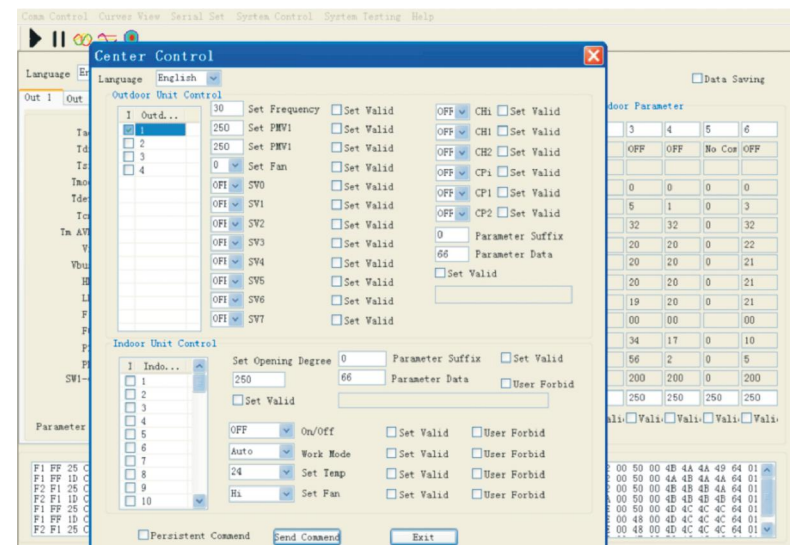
Comm Control Curves View Serial Set System Control System Testing Help

Center Control

Language English

Outdoor Unit Control

I Outd...
1
2
3
4

30 Set Frequency
Set Valid
250 Set PMV1
Set Valid
250 Set PMV1
Set Valid
0 Set Fan
Set Valid
OFF SV0
Set Valid
OFF SV1
Set Valid
OFF SV2
Set Valid
OFF SV3
Set Valid
OFF SV4
Set Valid
OFF SV5
Set Valid
OFF SV6
Set Valid
OFF SV7
Set Valid

OFF CHi Set Valid
OFF CH1 Set Valid
OFF CH2 Set Valid
OFF CPi Set Valid
OFF CP1 Set Valid
OFF CP2 Set Valid
0 Parameter Suffix
66 Parameter Data
Set Valid

Indoor Unit Control

I Indo...
1
2
3
4
5
6
7
8
9
10

Set Opening Degree 0
Parameter Suffix
Set Valid
250
66 Parameter Data
User Forbid
Set Valid

OFF On/Off Set Valid User Forbid
Auto Work Mode Set Valid User Forbid
24 Set Temp Set Valid User Forbid
Hi Set Fan Set Valid User Forbid

Persistent Commend
Send Commend
Exit

Language En
Out 1 Out
Ta
Td
Ts
Tmo
Tde
Tc
Tm AV
V
Vbu
H
L
F
F
P
P
SW1-
Parameter

Data Saving
door Parameter

| 3 | 4 | 5 | 6 |
|---|---|---|---|
| OFF | OFF | No Com | OFF |
| | | | |
| 0 | 0 | 0 | 0 |
| 5 | 1 | 0 | 3 |
| 32 | 32 | 0 | 32 |
| 20 | 20 | 0 | 22 |
| 20 | 20 | 0 | 21 |
| 20 | 20 | 0 | 21 |
| 19 | 20 | 0 | 21 |
| 00 | 00 | | 00 |
| 34 | 17 | 0 | 10 |
| 56 | 2 | 0 | 5 |
| 200 | 200 | 0 | 200 |
| 250 | 250 | 250 | 250 |

Vali Vali Vali Vali

F1 FF 25 C
F1 FF 1D C
F2 F1 25 C
F2 F1 1D C
F1 FF 25 C
F1 FF 1D C
F2 F1 25 C

00 50 00 4B 4A 4A 49 64 01
00 50 00 4A 4B 4A 4A 64 01
00 50 00 4B 4B 4B 4A 64 01
00 50 00 4B 4B 4B 4B 64 01
00 50 00 4D 4C 4C 4C 64 01
00 48 00 4D 4C 4C 4C 64 01
00 48 00 4D 4C 4C 4C 64 01